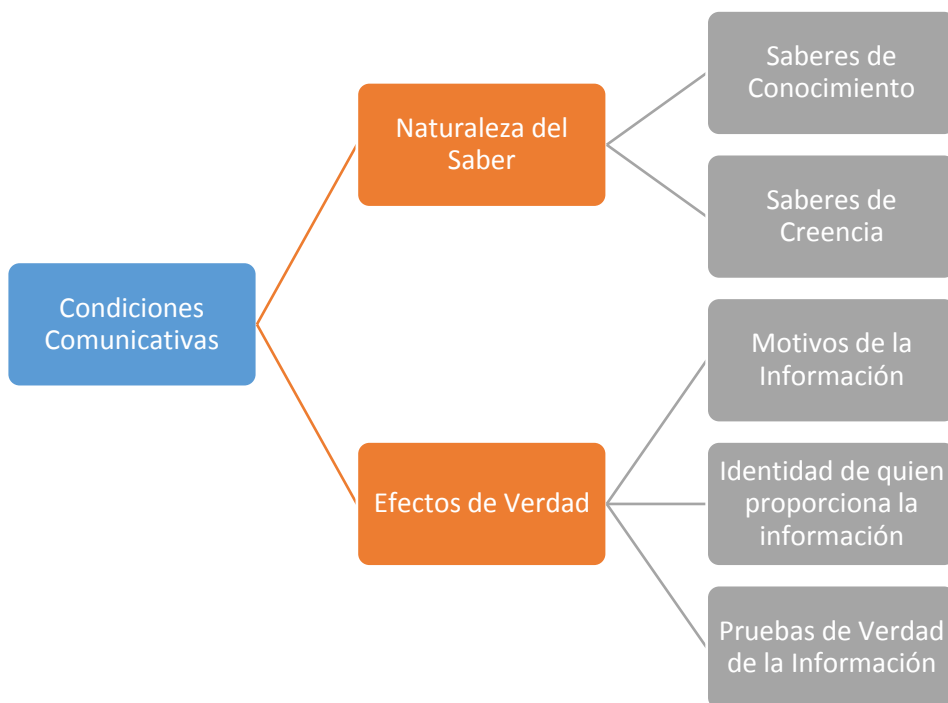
Condiciones Comunicativas

Naturaleza del Saber

Saberes de Conocimiento

Saberes de Creencia

Efectos de Verdad

Motivos de la Información

Identidad de quien proporciona la información

Pruebas de Verdad de la Información